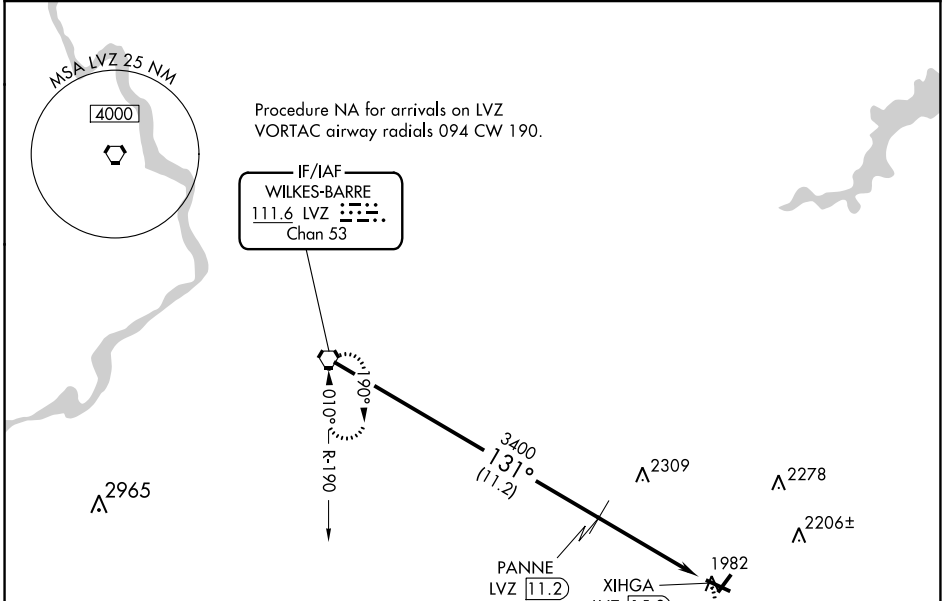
MSA LVZ 25 NM

4000

Procedure NA for arrivals on LVZ VORTAC airway radials 094 CW 190.

IF/IAF
WILKES-BARRE
111.6 LVZ
Chan 53

190°

010°

R-190

3400
131°
(11.2)

2309

2278

2206±

2965

PANNE
LVZ 11.2

1982

XIHGA
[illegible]